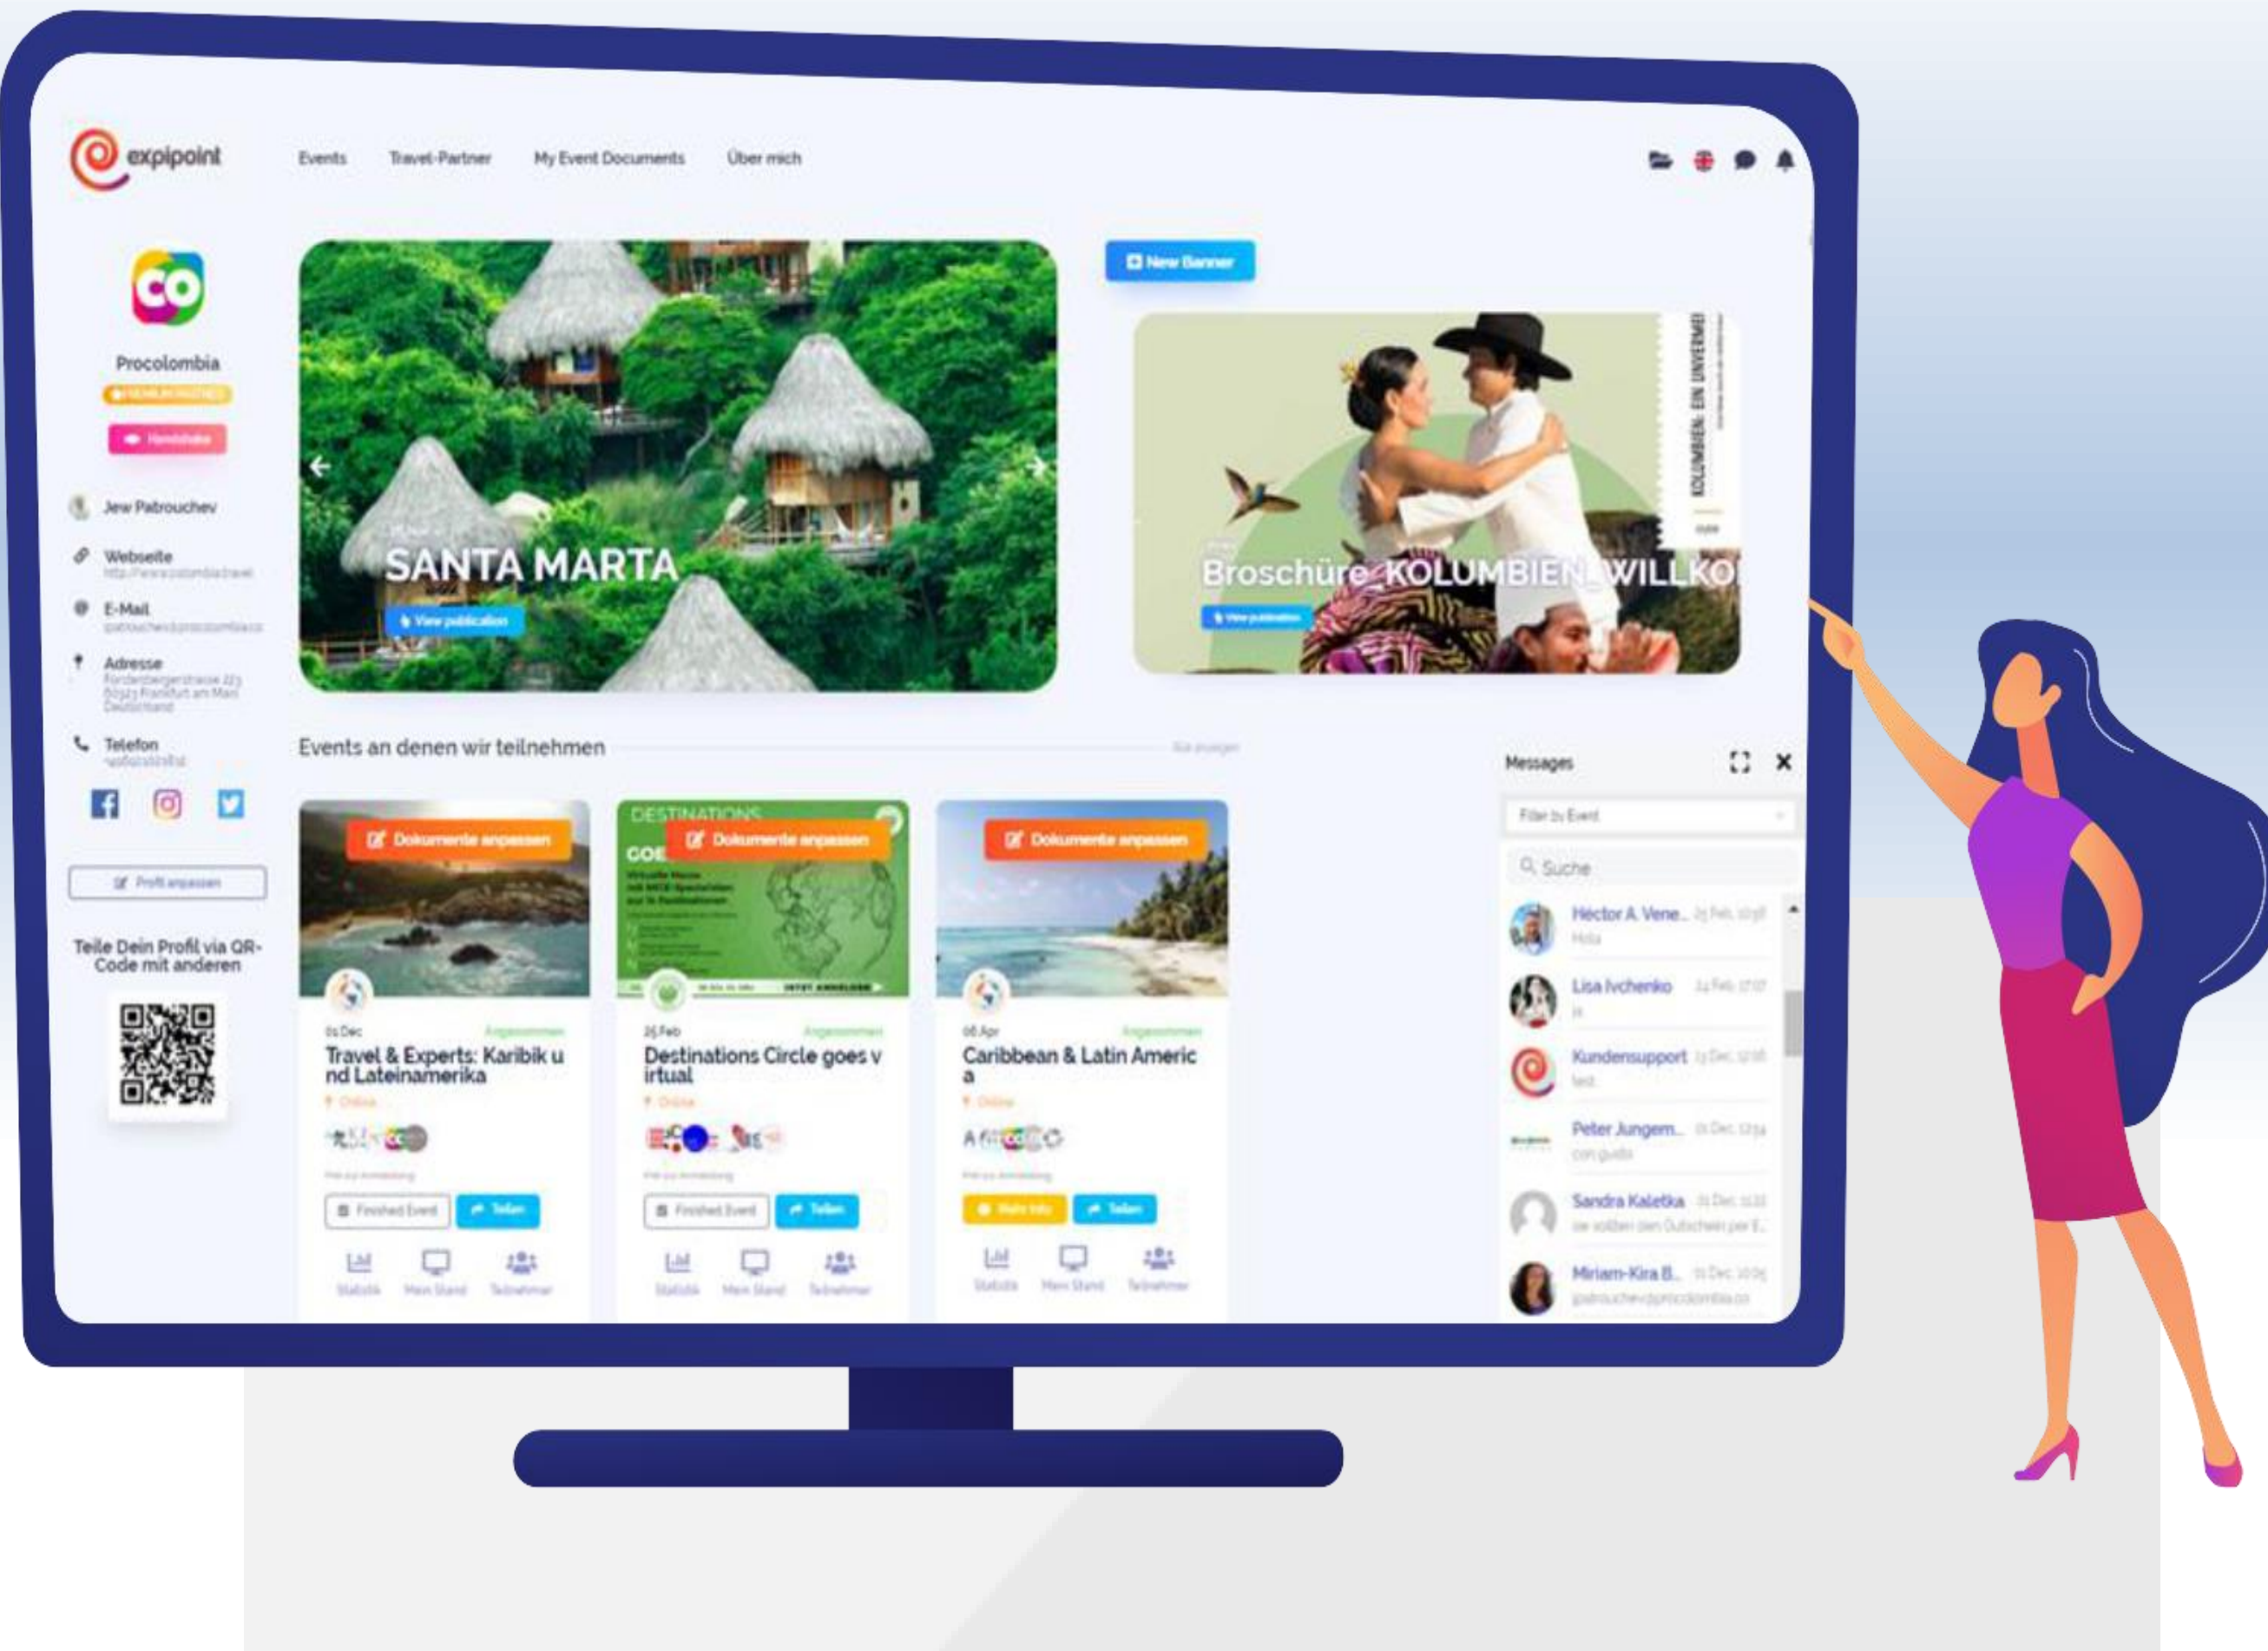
expipoint

Events Travel-Partner My Event Documents Über mich

CO

Procolombia

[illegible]

Handshake

Jew Patrouchev

Webseite
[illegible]

E-Mail
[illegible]

Adresse
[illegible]

Telefon
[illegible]

Profil anpassen

Teile Dein Profil via QR-Code mit anderen

SANTA MARTA
View publication

New Banner

Broschüre_KOLUMBIEN_WILLKO
View publication

KOLUMBIEN: EIN UNVERMEI

Events an denen wir teilnehmen

Dokumente anpassen
01 Dec
Travel & Experts: Karibik und Lateinamerika
Online
Finished Event
Teilen
Statistik Mein Stand Teilnehmer

DESTINATIONS
GOE
Dokumente anpassen
25 Feb
Destinations Circle goes virtual
Online
Finished Event
Teilen
Statistik Mein Stand Teilnehmer

Dokumente anpassen
08 Apr
Caribbean & Latin America
Online
Mehr Info
Teilen
Statistik Mein Stand Teilnehmer

Messages
Filter by Event
Suche
Héctor A. Vene... Hola
Lisa Ivchenko
Kundensupport test
Peter Jungem... con gusto
Sandra Kaletka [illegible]
Miriam-Kira B... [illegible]